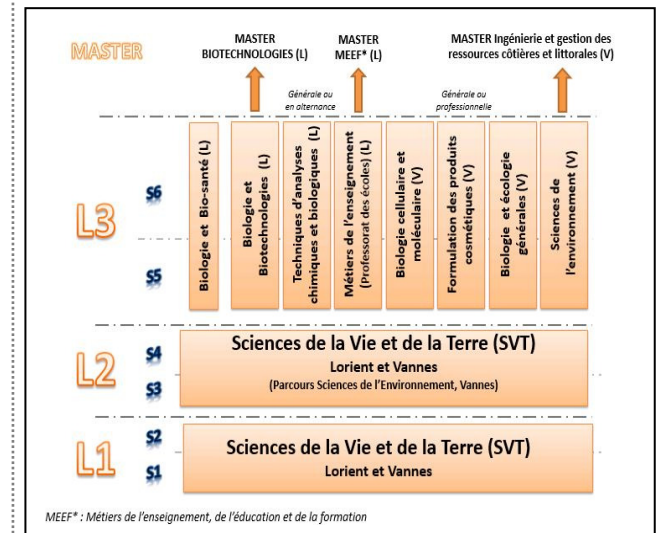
MASTER

MASTER BIOTECHNOLOGIES (L)

MASTER MEEF* (L)

MASTER Ingénierie et gestion des ressources côtières et littorales (V)

Générale ou en alternance

Générale ou professionnelle

L3

S6

S5

Biologie et Bio-santé (L)

Biologie et Biotechnologies (L)

Techniques d'analyses chimiques et biologiques (L)

Métiers de l'enseignement (Professorat des écoles) (L)

Biologie cellulaire et moléculaire (V)

Formulation des produits cosmétiques (V)

Biologie et écologie générales (V)

Sciences de l'environnement (V)

L2

S4

S3

Sciences de la Vie et de la Terre (SVT)
Lorient et Vannes
(Parcours Sciences de l'Environnement, Vannes)

L1

S2

S1

Sciences de la Vie et de la Terre (SVT)
Lorient et Vannes

MEEF* : Métiers de l'enseignement, de l'éducation et de la formation